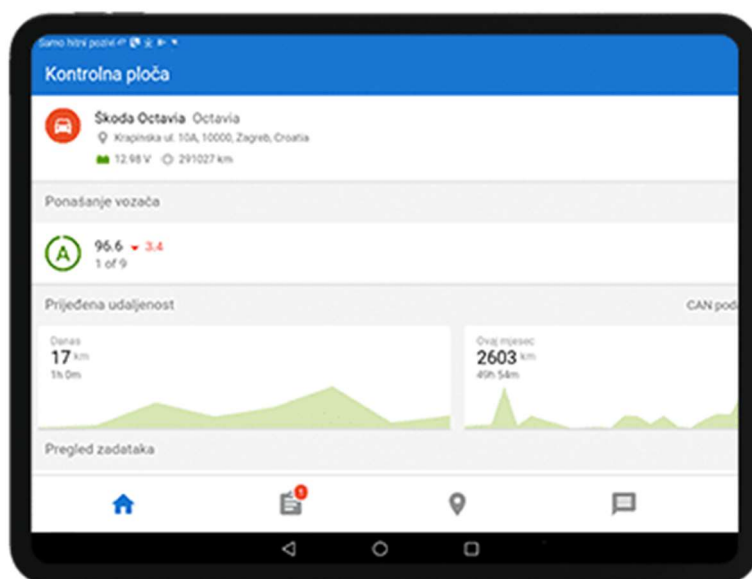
Samo hitni pozivi

Kontrolna ploča

Škoda Octavia Octavia
Krapinska ul. 10A, 10000, Zagreb, Croatia
12.98 V 291027 km

Ponašanje vozača

A
96.6 3.4
1 of 9

Prijeđena udaljenost

CAN pod

Danas
17 km
1h 0m

Ovaj mjesec
2603 km
49h 54m

Pregled zadataka

1